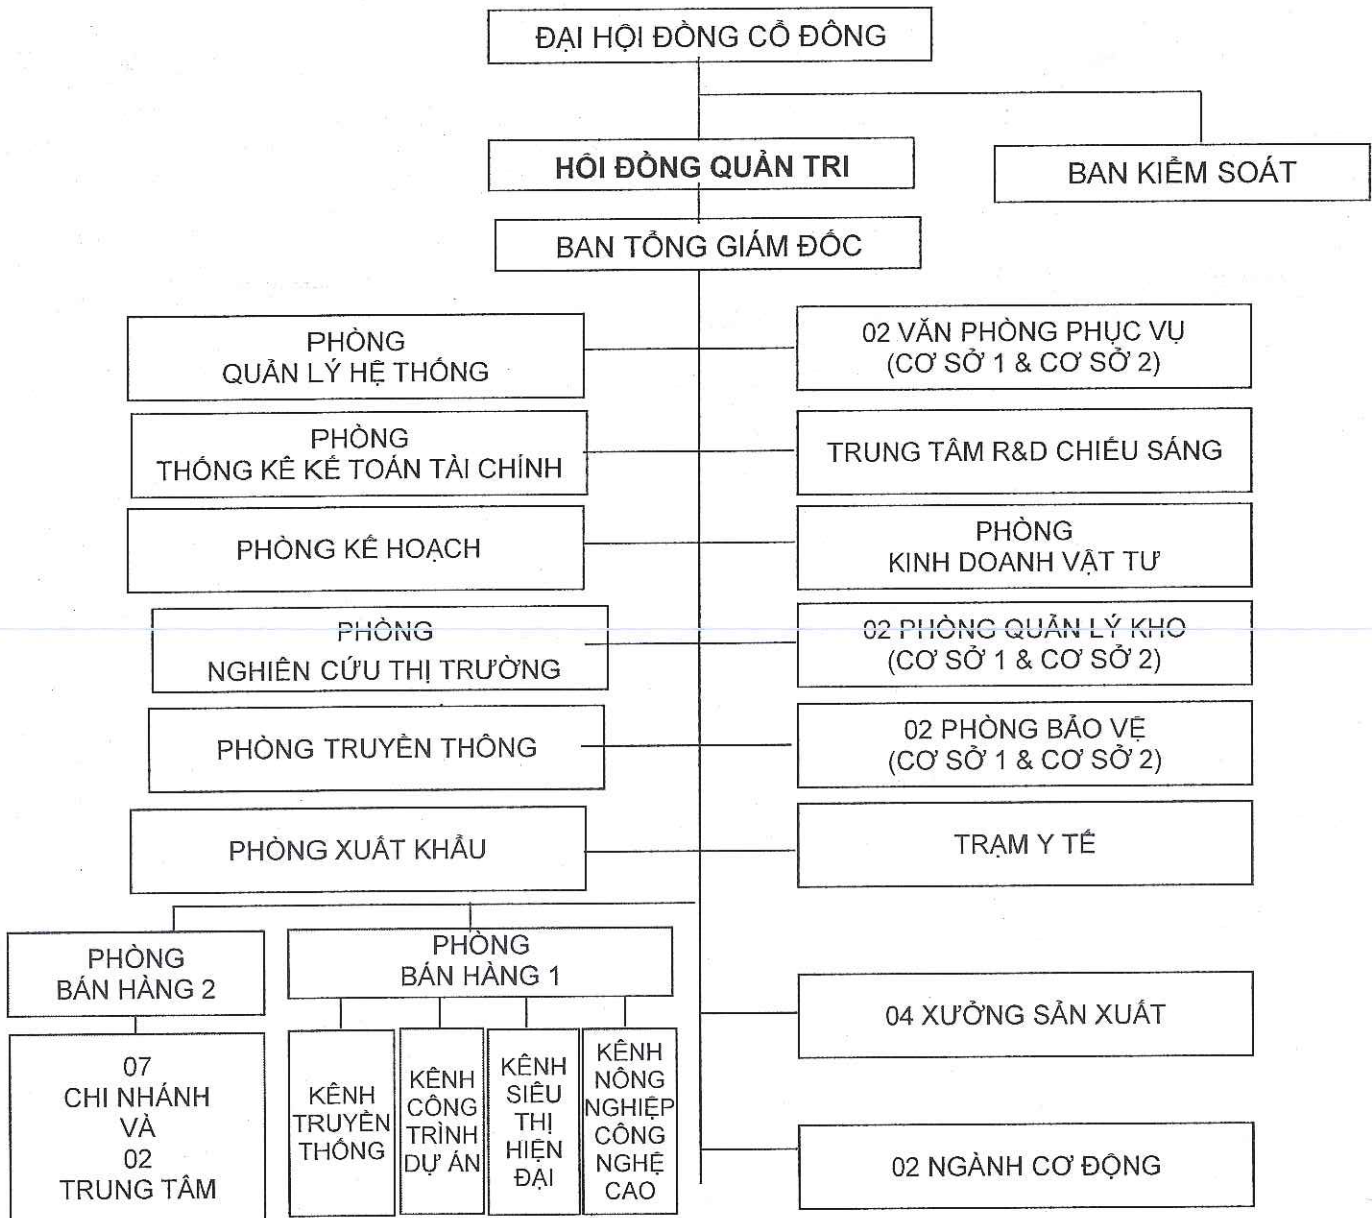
ĐẠI HỘI ĐỒNG CỔ ĐÔNG

HỘI ĐỒNG QUẢN TRỊ

BAN KIỂM SOÁT

BAN TỔNG GIÁM ĐỐC

PHÒNG QUẢN LÝ HỆ THỐNG

02 VĂN PHÒNG PHỤC VỤ (CƠ SỞ 1 & CƠ SỞ 2)

PHÒNG THỐNG KÊ KẾ TOÁN TÀI CHÍNH

TRUNG TÂM R&D CHIẾU SÁNG

PHÒNG KẾ HOẠCH

PHÒNG KINH DOANH VẬT TƯ

PHÒNG NGHIÊN CỨU THỊ TRƯỜNG

02 PHÒNG QUẢN LÝ KHO (CƠ SỞ 1 & CƠ SỞ 2)

PHÒNG TRUYỀN THÔNG

02 PHÒNG BẢO VỆ (CƠ SỞ 1 & CƠ SỞ 2)

PHÒNG XUẤT KHẨU

TRẠM Y TẾ

PHÒNG BÁN HÀNG 2

PHÒNG BÁN HÀNG 1

04 XƯỞNG SẢN XUẤT

07 CHI NHÁNH VÀ 02 TRUNG TÂM

KÊNH TRUYỀN THỐNG

KÊNH CÔNG TRÌNH DỰ ÁN

KÊNH SIÊU THỊ HIỆN ĐẠI

KÊNH NÔNG NGHIỆP CÔNG NGHỆ CAO

02 NGÀNH CƠ ĐỘNG